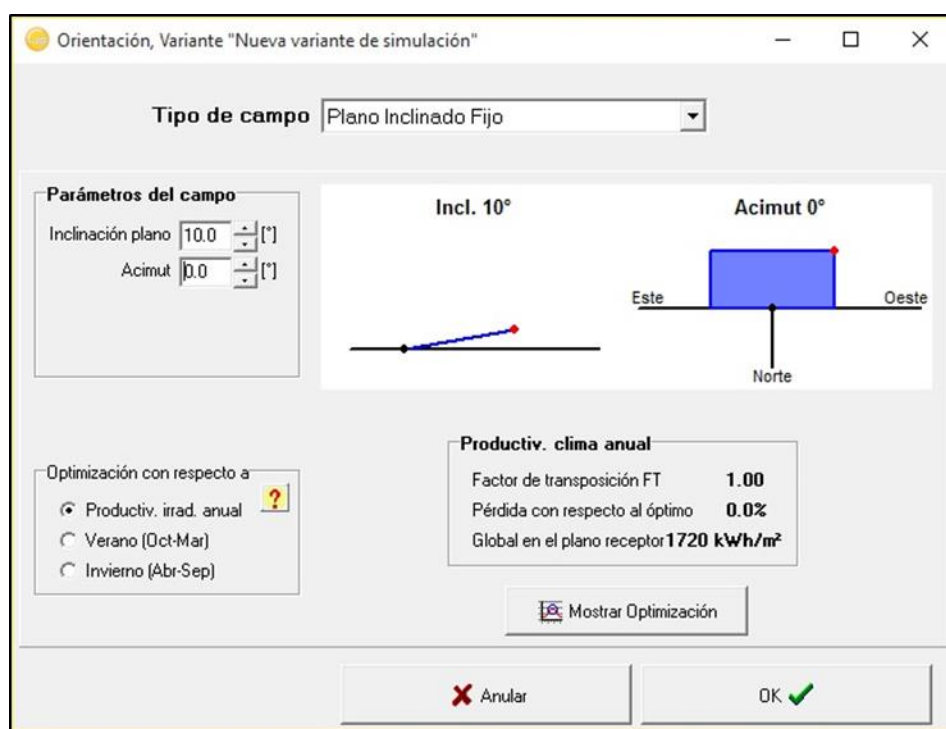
Orientación, Variante "Nueva variante de simulación"

Tipo de campo Plano Inclinado Fijo

Parámetros del campo
Inclinación plano 10.0 [°]
Acimut 0.0 [°]

Incl. 10°

Acimut 0°

Este
Oeste
Norte

Optimización con respecto a
Productiv. irrad. anual
?
Verano (Oct-Mar)
Invierno (Abr-Sep)

Productiv. clima anual
Factor de transposición FT 1.00
Pérdida con respecto al óptimo 0.0%
Global en el plano receptor 1720 kWh/m²

Mostrar Optimización

Anular

OK